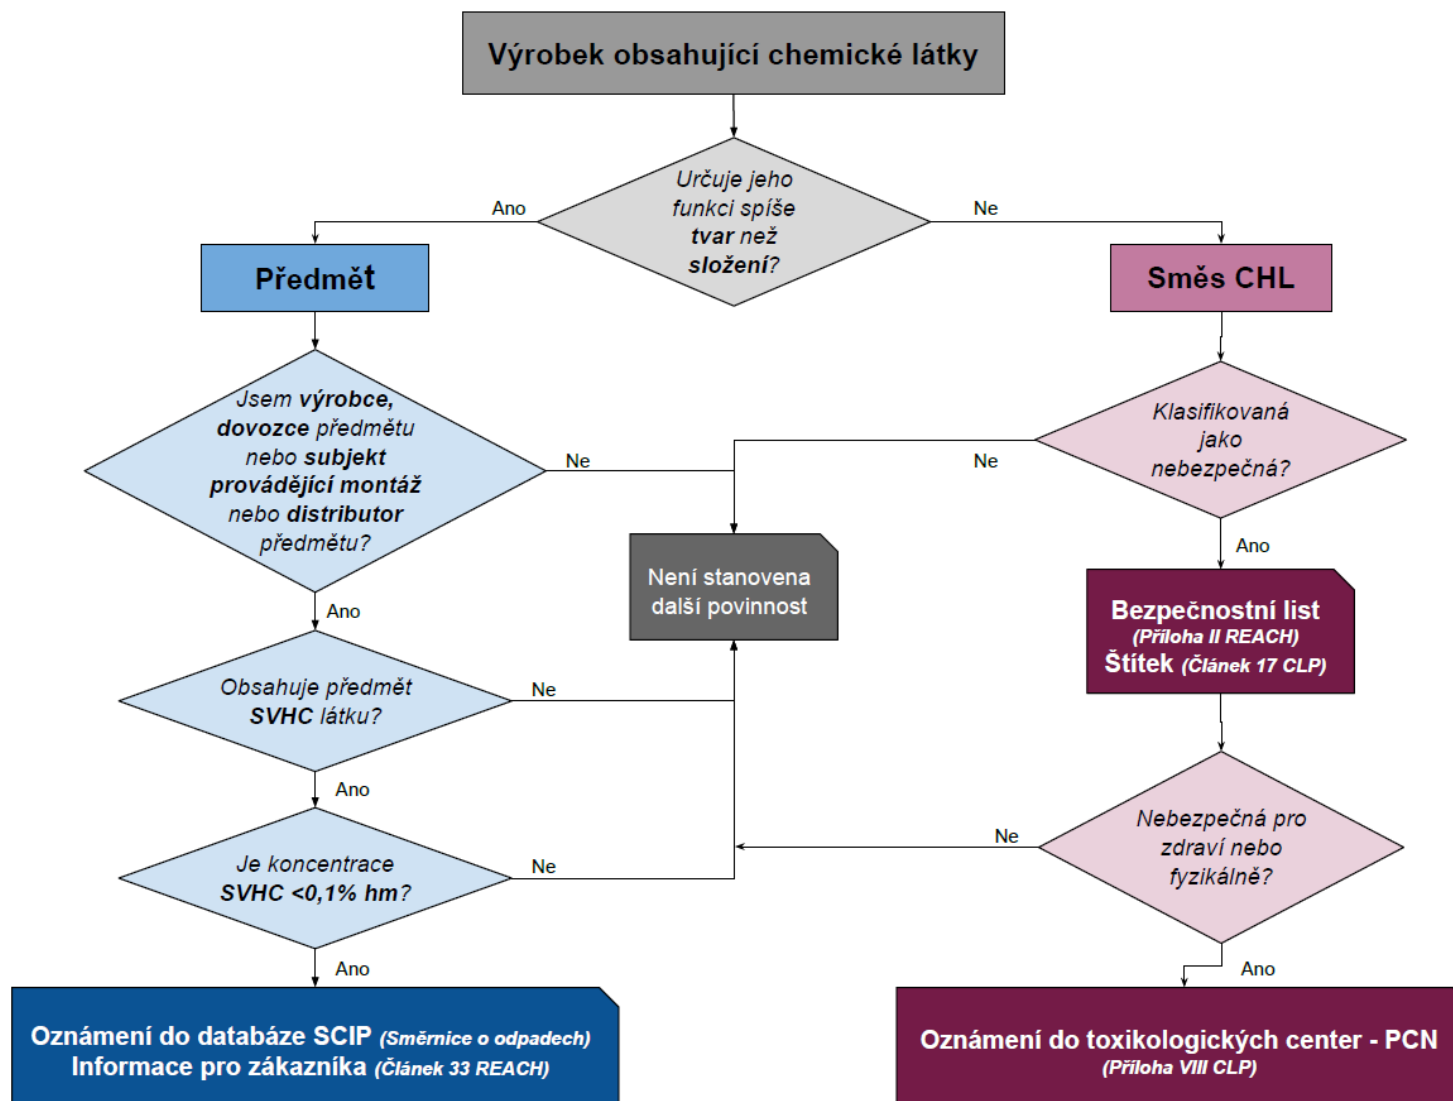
Výrobek obsahující chemické látky

Určuje jeho funkci spíše tvar než složení?

Ano

Ne

Předmět

Směs CHL

Jsem výrobce, dovozce předmětu nebo subjekt provádějící montáž nebo distributor předmětu?

Ne

Ne

Klasifikovaná jako nebezpečná?

Ano

Ano

Není stanovena další povinnost

Bezpečnostní list (Příloha II REACH) Štítek (Článek 17 CLP)

Obsahuje předmět SVHC látku?

Ne

Ano

Nebezpečná pro zdraví nebo fyzikálně?

Ne

Je koncentrace SVHC <0,1% hm?

Ne

Ano

Ano

Oznámení do databáze SCIP (Směrnice o odpadech) Informace pro zákazníka (Článek 33 REACH)

Oznámení do toxikologických center - PCN (Příloha VIII CLP)